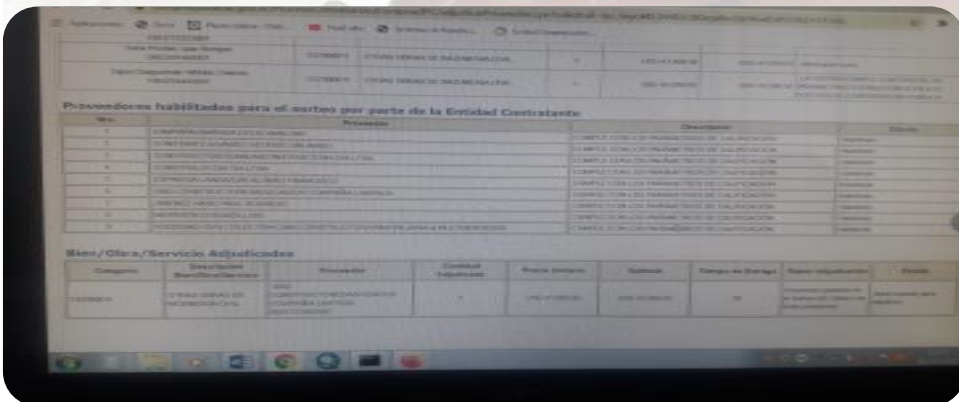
Proveedores habilitados para el sorteo por parte de la Entidad Contratante

| Nro. | Proveedor | Descripcion | Estado |
|---|---|---|---|
| 1 | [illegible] | CUMPLE CON LOS PARAMETROS DE CALIFICACION | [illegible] |
| 2 | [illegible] | CUMPLE CON LOS PARAMETROS DE CALIFICACION | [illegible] |
| 3 | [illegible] | CUMPLE CON LOS PARAMETROS DE CALIFICACION | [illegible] |
| 4 | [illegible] | CUMPLE CON LOS PARAMETROS DE CALIFICACION | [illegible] |
| 5 | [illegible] | CUMPLE CON LOS PARAMETROS DE CALIFICACION | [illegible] |
| 6 | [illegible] | CUMPLE CON LOS PARAMETROS DE CALIFICACION | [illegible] |
| 7 | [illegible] | CUMPLE CON LOS PARAMETROS DE CALIFICACION | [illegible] |
| 8 | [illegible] | CUMPLE CON LOS PARAMETROS DE CALIFICACION | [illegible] |
| 9 | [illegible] | CUMPLE CON LOS PARAMETROS DE CALIFICACION | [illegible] |

Bien/Obra/Servicio Adjudicados

| Categoria | Descripcion Bien/Obra/Servicio | Proveedor | Cantidad Adjudicada | Precio Unitario | Subtotal | Tiempo de Entrega | Motivo Adjudicación | Estado |
|---|---|---|---|---|---|---|---|---|
| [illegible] | OTRAS OBRAS DE INGENIERIA CIVIL | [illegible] | 1 | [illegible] | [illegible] | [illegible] | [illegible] | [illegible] |